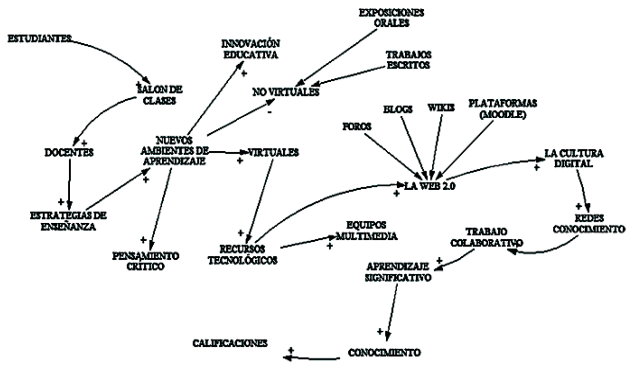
ESTUDIANTES

SALON DE CLASES

DOCENTES

ESTRATEGIAS DE ENSEÑANZA

NUEVOS AMBIENTES DE APRENDIZAJE

INNOVACIÓN EDUCATIVA

EXPOSICIONES ORALES

TRABAJOS ESCRITOS

NO VIRTUALES

VIRTUALES

PENSAMIENTO CRITICO

RECURSOS TECNOLÓGICOS

EQUIPOS MULTIMEDIA

FOROS

BLOGS

WIKIS

PLATAFORMAS (MOODLE)

LA WEB 2.0

LA CULTURA DIGITAL

REDES CONOCIMIENTO

TRABAJO COLABORATIVO

APRENDIZAJE SIGNIFICATIVO

CONOCIMIENTO

CALIFICACIONES

+ + + + + - + + + + + + + + + + + + +